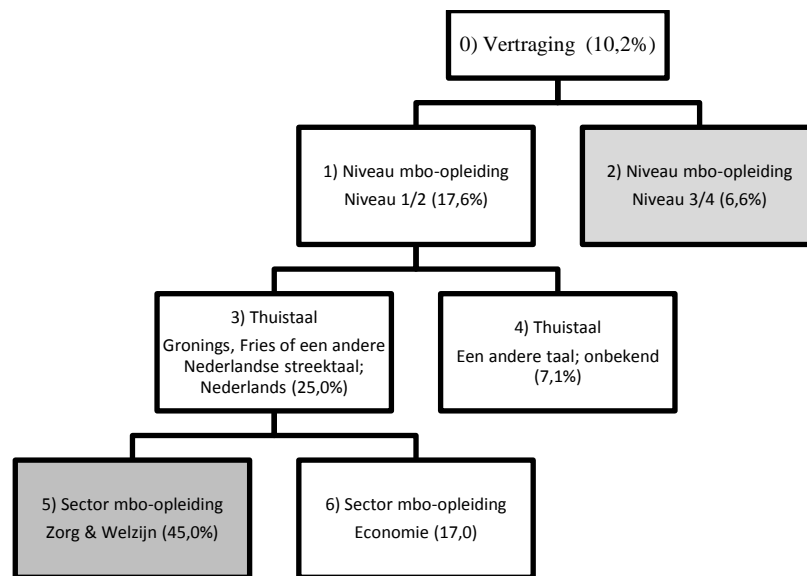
0) Vertraging (10,2%)

1) Niveau mbo-opleiding
Niveau 1/2 (17,6%)

2) Niveau mbo-opleiding
Niveau 3/4 (6,6%)

3) Thuistaal
Gronings, Fries of een andere Nederlandse streektaal; Nederlands (25,0%)

4) Thuistaal
Een andere taal; onbekend (7,1%)

5) Sector mbo-opleiding
Zorg & Welzijn (45,0%)

6) Sector mbo-opleiding
Economie (17,0)